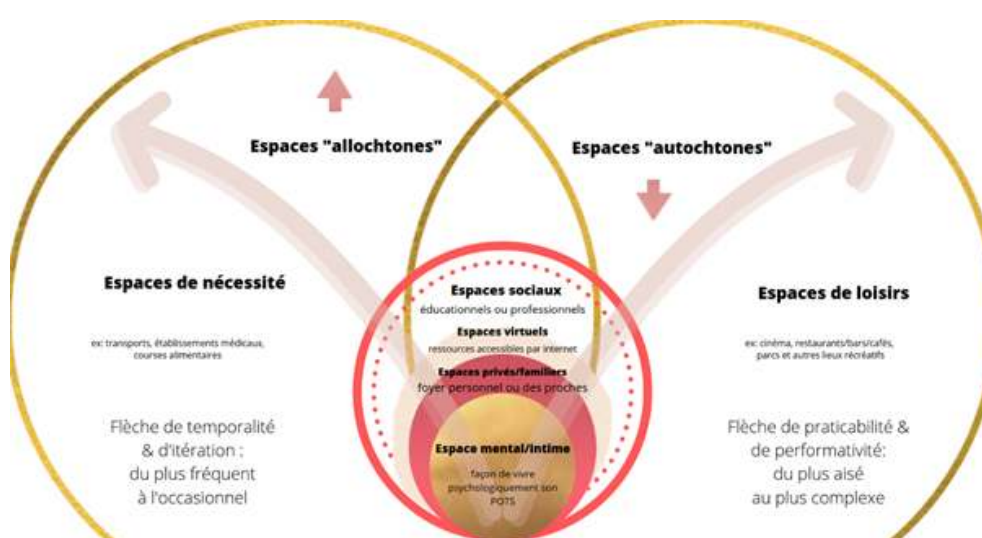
Espaces "allochtones"

Espaces "autochtones"

Espaces de nécessité

ex: transports, établissements médicaux, courses alimentaires

Flèche de temporalité & d'itération : du plus fréquent à l'occasionnel

Espaces sociaux
éducationnels ou professionnels

Espaces virtuels
ressources accessibles par internet

Espaces privés/familiers
foyer personnel ou des proches

Espace mental/intime
façon de vivre psychologiquement son POTS

Espaces de loisirs

ex: cinéma, restaurants/bars/cafés, parcs et autres lieux récréatifs

Flèche de praticabilité & de performativité: du plus aisé au plus complexe